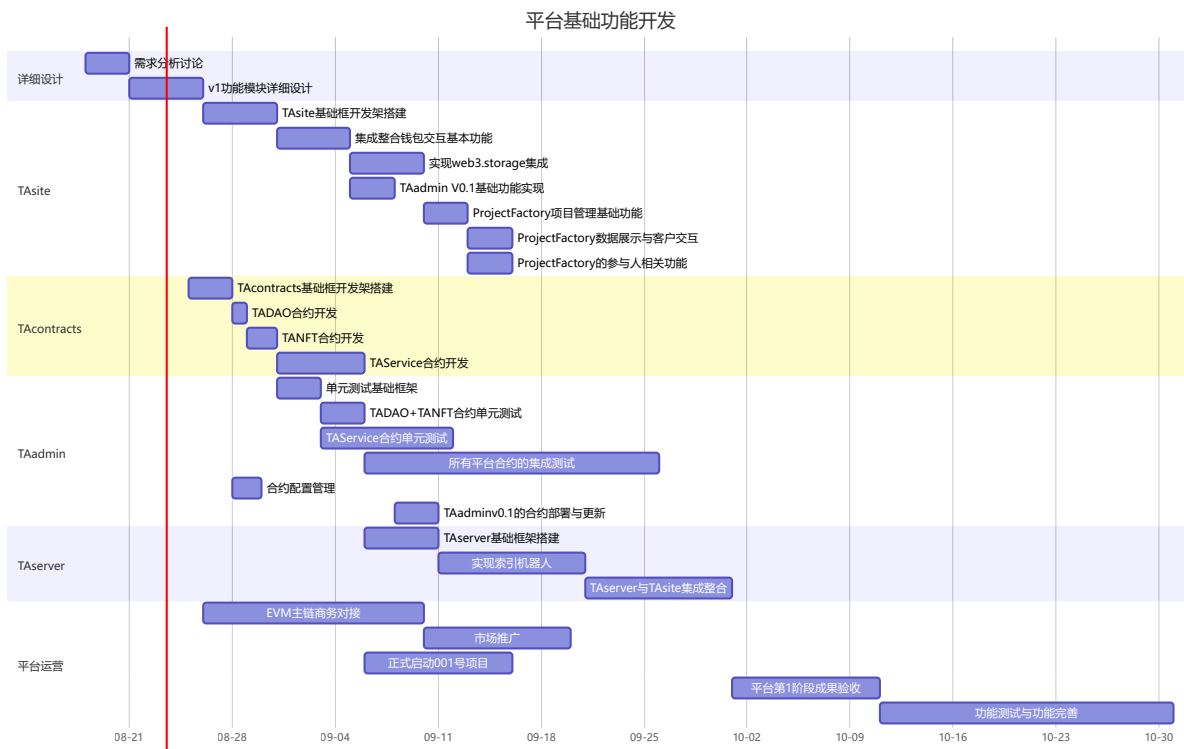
平台基础功能开发

详细设计
需求分析讨论
v1功能模块详细设计

TAsite
TAsite基础框开发架搭建
集成整合钱包交互基本功能
实现web3.storage集成
TAadmin V0.1基础功能实现
ProjectFactory项目管理基础功能
ProjectFactory数据展示与客户交互
ProjectFactory的参与人相关功能

TAcontracts
TAcontracts基础框开发架搭建
TADAO合约开发
TANFT合约开发
TAService合约开发

TAadmin
单元测试基础框架
TADAO+TANFT合约单元测试
TAService合约单元测试
所有平台合约的集成测试
合约配置管理
TAadminv0.1的合约部署与更新

TAserver
TAserver基础框架搭建
实现索引机器人
TAserver与TAsite集成整合

平台运营
EVM主链商务对接
市场推广
正式启动001号项目
平台第1阶段成果验收
功能测试与功能完善

08-21 08-28 09-04 09-11 09-18 09-25 10-02 10-09 10-16 10-23 10-30